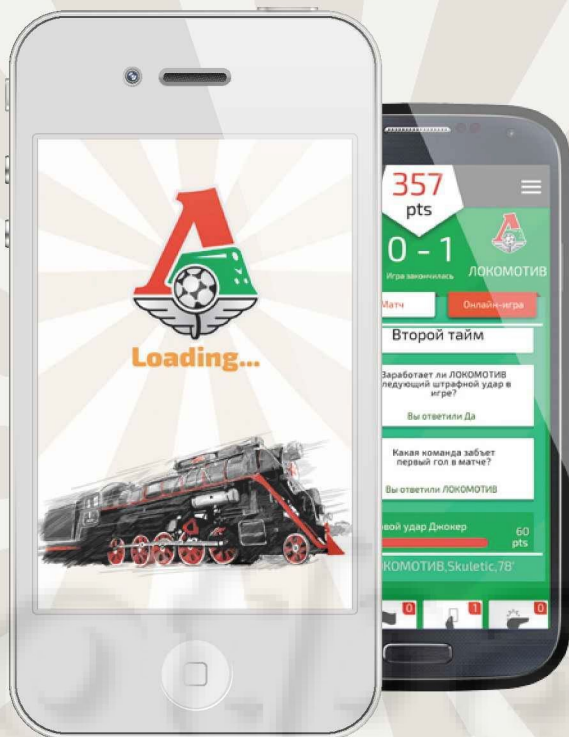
Loading...

357
pts

0 - 1
Игра закончилась ЛОКОМОТИВ

Матч
Онлайн-игра

Второй тайм

Заработает ли ЛОКОМОТИВ следующий штрафной удар в игре?

Вы ответили Да

Какая команда забьет первый гол в матче?

Вы ответили ЛОКОМОТИВ

вой удар Джокер
60
pts

КОМОТИВ,Skuletic,78'

0
1
0